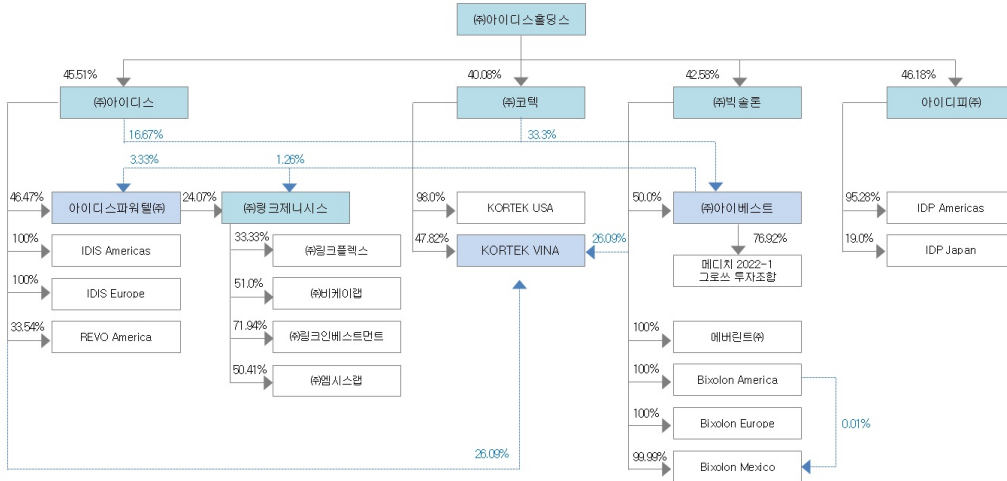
㈜아이디스홀딩스

45.51%
㈜아이디스

40.08%
㈜코텍

42.58%
㈜빅솔론

46.18%
아이디피㈜

16.67%

33.3%

3.33%

1.26%

46.47%
아이디스파워텔㈜

24.07%
㈜링크제니시스

100%
IDIS Americas

100%
IDIS Europe

33.54%
REVO America

33.33%
㈜링크플렉스

51.0%
㈜비케이랩

71.94%
㈜링크인베스트먼트

50.41%
㈜엠시스랩

98.0%
KORTEK USA

47.82%
KORTEK VINA

26.09%

50.0%
㈜아이베스트

76.92%
메디치 2022-1 그로스 투자조합

100%
에버린트㈜

100%
Bixolon America

100%
Bixolon Europe

99.99%
Bixolon Mexico

0.01%

26.09%

95.28%
IDP Americas

19.0%
IDP Japan